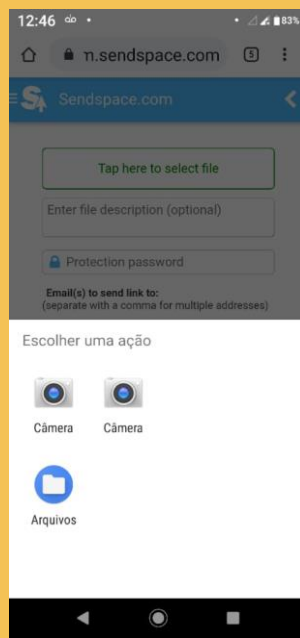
12:46 ꝏ •
83%
m.sendspace.com
5
Sendspace.com
Tap here to select file
Enter file description (optional)
Protection password
Email(s) to send link to:
(separate with a comma for multiple addresses)
Escolher uma ação
Câmera
Câmera
Arquivos